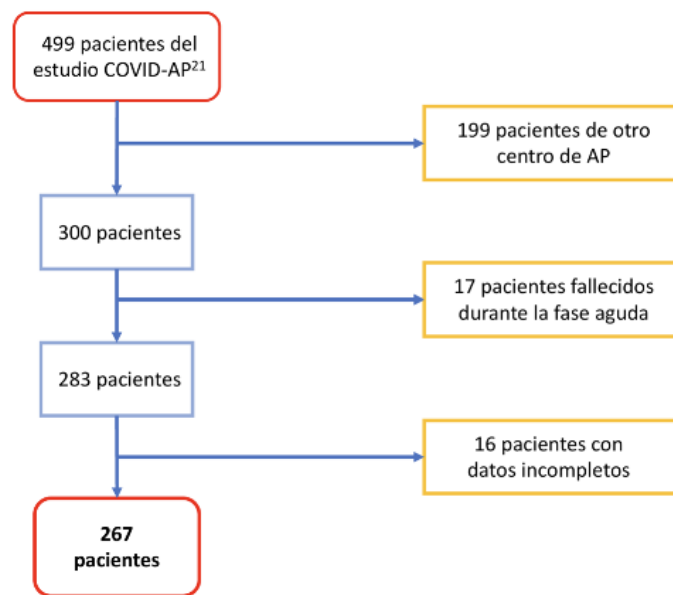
499 pacientes del estudio COVID-AP$^{21}$

199 pacientes de otro centro de AP

300 pacientes

17 pacientes fallecidos durante la fase aguda

283 pacientes

16 pacientes con datos incompletos

**267 pacientes**